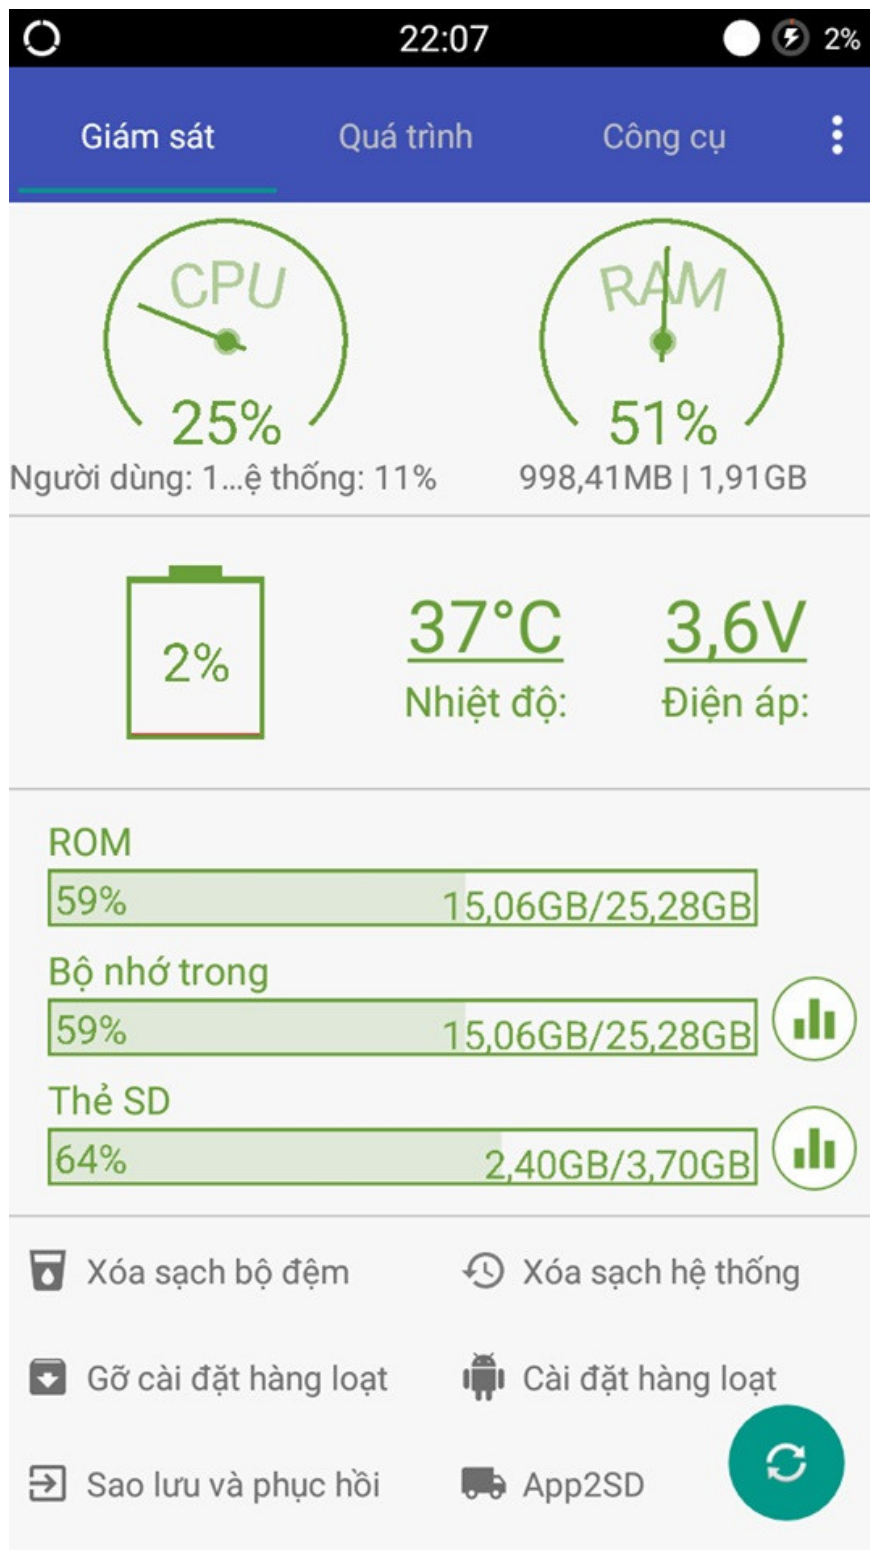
22:07 2%

Giám sát
Quá trình
Công cụ

CPU
25%
Người dùng: 1...ệ thống: 11%

RAM
51%
998,41MB | 1,91GB

2%
37°C
Nhiệt độ:
3,6V
Điện áp:

ROM
59% 15,06GB/25,28GB

Bộ nhớ trong
59% 15,06GB/25,28GB

Thẻ SD
64% 2,40GB/3,70GB

Xóa sạch bộ đệm
Xóa sạch hệ thống
Gỡ cài đặt hàng loạt
Cài đặt hàng loạt
Sao lưu và phục hồi
App2SD